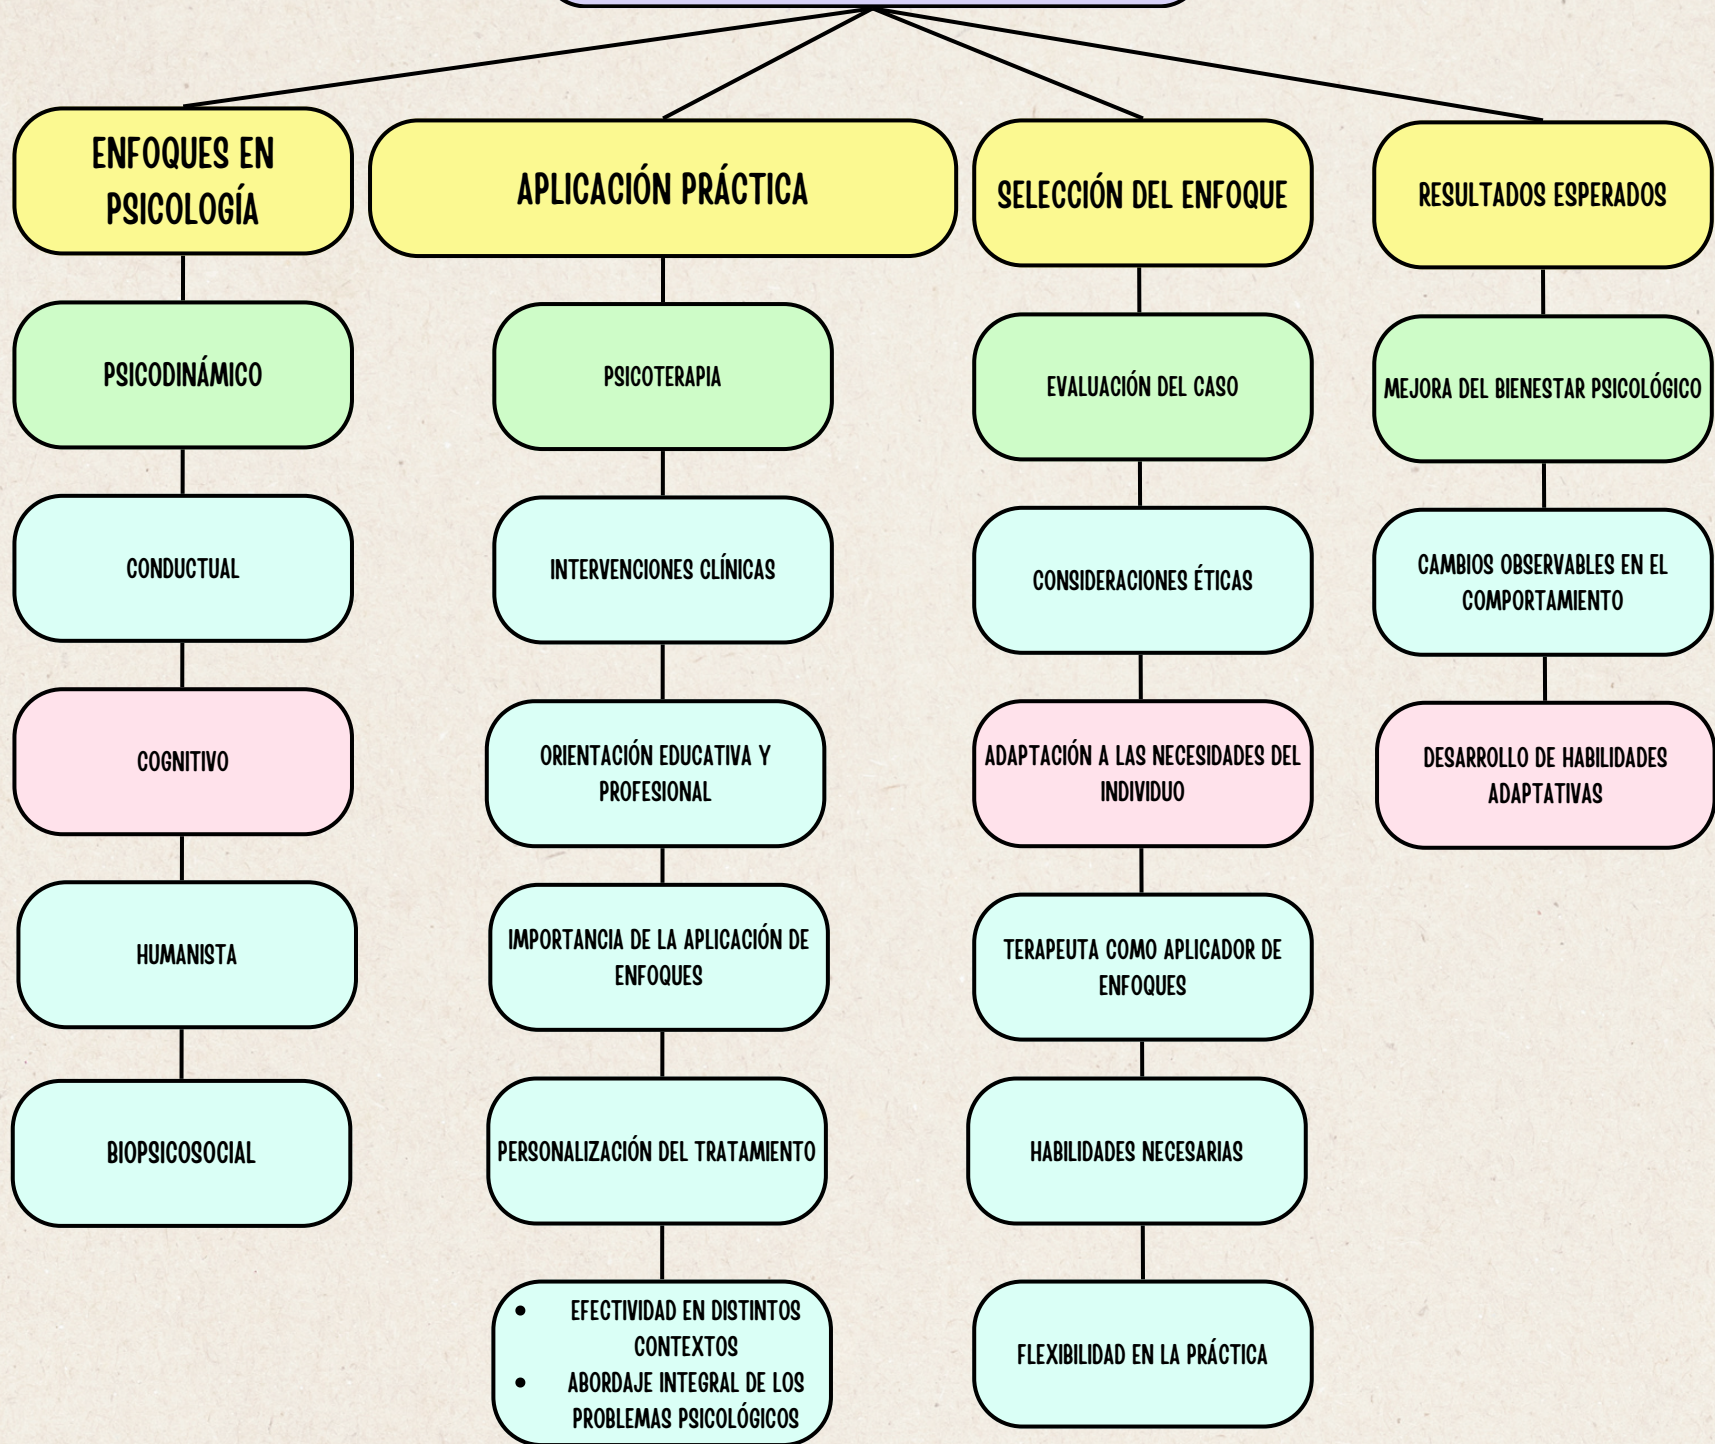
ENFOQUES EN PSICOLOGÍA

PSICODINÁMICO

CONDUCTUAL

COGNITIVO

HUMANISTA

BIOPSICOSOCIAL

APLICACIÓN PRÁCTICA

PSICOTERAPIA

INTERVENCIONES CLÍNICAS

ORIENTACIÓN EDUCATIVA Y PROFESIONAL

IMPORTANCIA DE LA APLICACIÓN DE ENFOQUES

PERSONALIZACIÓN DEL TRATAMIENTO

- EFECTIVIDAD EN DISTINTOS CONTEXTOS
- ABORDAJE INTEGRAL DE LOS PROBLEMAS PSICOLÓGICOS

SELECCIÓN DEL ENFOQUE

EVALUACIÓN DEL CASO

CONSIDERACIONES ÉTICAS

ADAPTACIÓN A LAS NECESIDADES DEL INDIVIDUO

TERAPEUTA COMO APLICADOR DE ENFOQUES

HABILIDADES NECESARIAS

FLEXIBILIDAD EN LA PRÁCTICA

RESULTADOS ESPERADOS

MEJORA DEL BIENESTAR PSICOLÓGICO

CAMBIOS OBSERVABLES EN EL COMPORTAMIENTO

DESARROLLO DE HABILIDADES ADAPTATIVAS